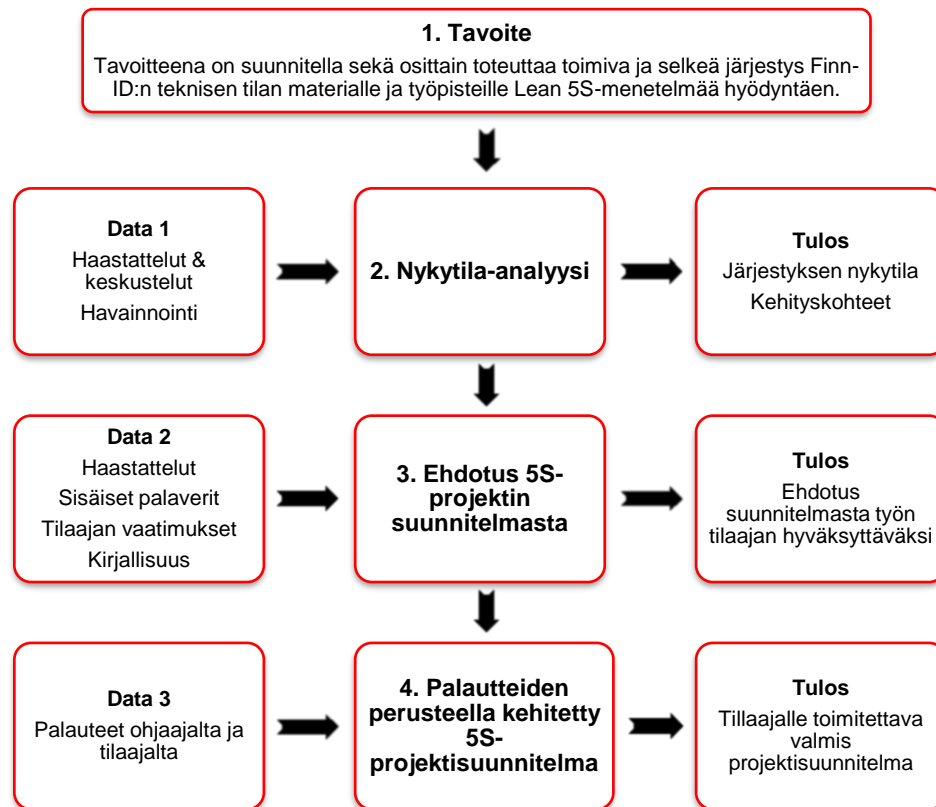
1. Tavoite

Tavoitteena on suunnitella sekä osittain toteuttaa toimiva ja selkeä järjestys Finn-ID:n teknisen tilan materialle ja työpisteille Lean 5S-menetelmää hyödyntäen.

Data 1

Haastattelut & keskustelut

Havainnointi

2. Nykytila-analyysi

Tulos

Järjestyksen nykytila

Kehityskohteet

Data 2

Haastattelut

Sisäiset palaverit

Tilaajan vaatimukset

Kirjallisuus

3. Ehdotus 5S-projektin suunnitelmasta

Tulos

Ehdotus suunnitelmasta työn tilaajan hyväksyttäväksi

Data 3

Palauteet ohjaajalta ja tilaajalta

4. Palautteiden perusteella kehitetty 5S-projektisuunnitelma

Tulos

Tillaajalle toimitettava valmis projektisuunnitelma